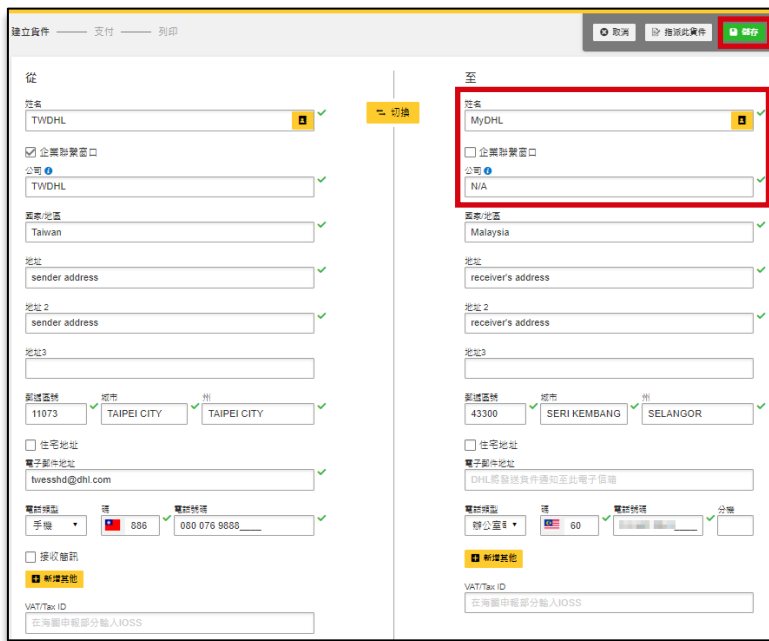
建立貨件 —— 支付 —— 列印

取消 指派此貨件 儲存

從

姓名
TWDHL

切換

☑ 企業聯繫窗口
公司
TWDHL

國家/地區
Taiwan

地址
sender address

地址 2
sender address

地址3

郵遞區號
11073
城市
TAIPEI CITY
州
TAIPEI CITY

住宅地址
電子郵件地址
twesshd@dhl.com

電話類型
手機
碼
886
電話號碼
080 076 9888____

接收簡訊
新增其他

VAT/Tax ID
在海關申報部分輸入IOSS

至

姓名
MyDHL

企業聯繫窗口
公司
N/A

國家/地區
Malaysia

地址
receiver's address

地址 2
receiver's address

地址3

郵遞區號
43300
城市
SERI KEMBANG
州
SELANGOR

住宅地址
電子郵件地址
DHL將發送貨件通知至此電子信箱

電話類型
辦公室
碼
60
電話號碼
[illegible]____
分機

新增其他

VAT/Tax ID
在海關申報部分輸入IOSS